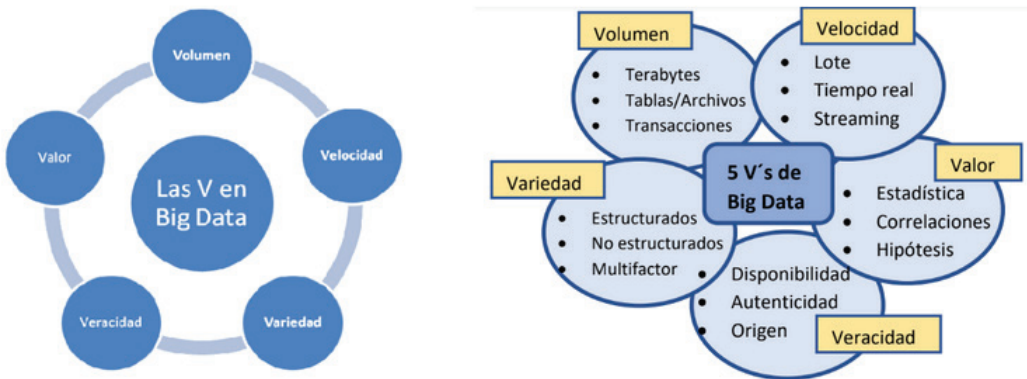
Las V en Big Data

Volumen

Velocidad

Variedad

Veracidad

Valor

Volumen
- Terabytes
- Tablas/Archivos
- Transacciones

Velocidad
- Lote
- Tiempo real
- Streaming

5 V´s de Big Data

Valor
- Estadística
- Correlaciones
- Hipótesis

Variedad
- Estructurados
- No estructurados
- Multifactor

- Disponibilidad
- Autenticidad
- Origen

Veracidad